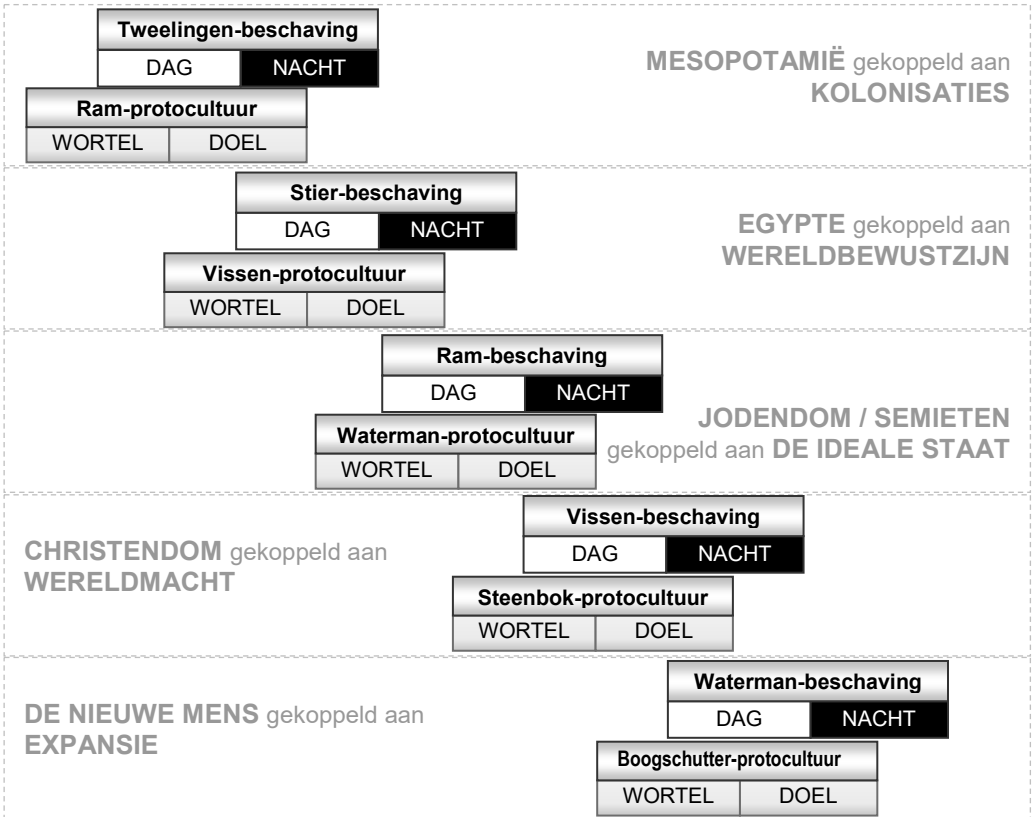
Tweelingen-beschaving
DAG NACHT
Ram-protocultuur
WORTEL DOEL

MESOPOTAMIË gekoppeld aan KOLONISATIES

Stier-beschaving
DAG NACHT
Vissen-protocultuur
WORTEL DOEL

EGYPTE gekoppeld aan WERELDBEWUSTZIJN

Ram-beschaving
DAG NACHT
Waterman-protocultuur
WORTEL DOEL

JODENDOM / SEMIETEN gekoppeld aan DE IDEALE STAAT

CHRISTENDOM gekoppeld aan WERELDMACHT

Vissen-beschaving
DAG NACHT
Steenbok-protocultuur
WORTEL DOEL

DE NIEUWE MENS gekoppeld aan EXPANSIE

Waterman-beschaving
DAG NACHT
Boogschutter-protocultuur
WORTEL DOEL